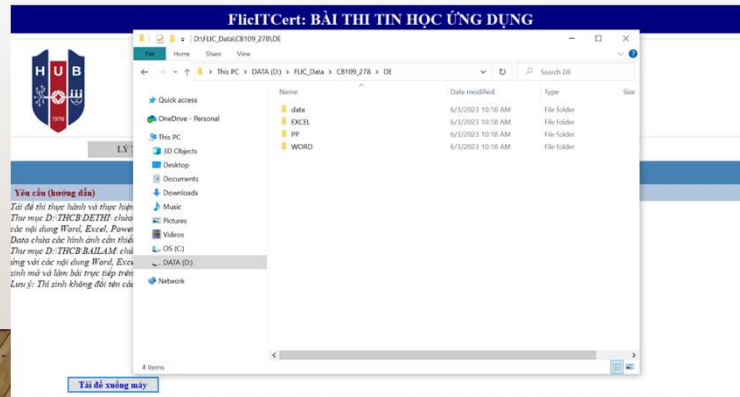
FlicITCert: BÀI THI TIN HỌC ỨNG DỤNG

H U B
1976

LY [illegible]

Yêu cầu (hướng dẫn)
Tải đề thi thực hành và thực hiện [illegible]
Thư mục D:\THCB\DETHI: chứa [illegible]
các nội dung Word, Excel, Power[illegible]
Data chứa các hình ảnh cần thiết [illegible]
Thư mục D:\THCB\BAILAM: chứa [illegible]
ứng với các nội dung Word, Exce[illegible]
sinh mở và làm bài trực tiếp trên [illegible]
Lưu ý: Thí sinh không đổi tên các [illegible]

Tải đề xuống máy

D:\FLIC_Data\CB109_278\DE
File Home Share View
This PC > DATA (D:) > FLIC_Data > CB109_278 > DE
Search DE

Quick access
OneDrive - Personal
This PC
3D Objects
Desktop
Documents
Downloads
Music
Pictures
Videos
OS (C:)
DATA (D:)
Network

| Name | Date modified | Type | Size |
|---|---|---|---|
| data | 6/3/2023 10:18 AM | File folder | |
| EXCEL | 6/3/2023 10:18 AM | File folder | |
| PP | 6/3/2023 10:18 AM | File folder | |
| WORD | 6/3/2023 10:18 AM | File folder | |

4 items